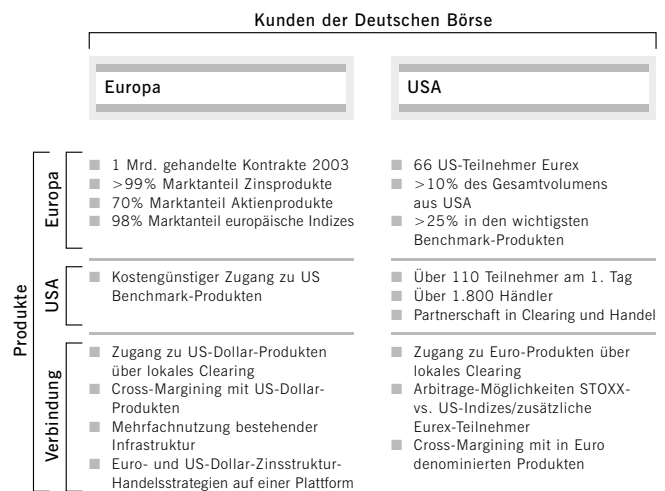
Kunden der Deutschen Börse

| | | Europa | USA |
|---|---|---|---|
| Produkte | Europa | ■ 1 Mrd. gehandelte Kontrakte 2003<br>■ >99% Marktanteil Zinsprodukte<br>■ 70% Marktanteil Aktienprodukte<br>■ 98% Marktanteil europäische Indizes | ■ 66 US-Teilnehmer Eurex<br>■ >10% des Gesamtvolumens aus USA<br>■ >25% in den wichtigsten Benchmark-Produkten |
| | USA | ■ Kostengünstiger Zugang zu US Benchmark-Produkten | ■ Über 110 Teilnehmer am 1. Tag<br>■ Über 1.800 Händler<br>■ Partnerschaft in Clearing und Handel |
| | Verbindung | ■ Zugang zu US-Dollar-Produkten über lokales Clearing<br>■ Cross-Margining mit US-Dollar-Produkten<br>■ Mehrfachnutzung bestehender Infrastruktur<br>■ Euro- und US-Dollar-Zinsstruktur-Handelsstrategien auf einer Plattform | ■ Zugang zu Euro-Produkten über lokales Clearing<br>■ Arbitrage-Möglichkeiten STOXX- vs. US-Indizes/zusätzliche Eurex-Teilnehmer<br>■ Cross-Margining mit in Euro denominierten Produkten |